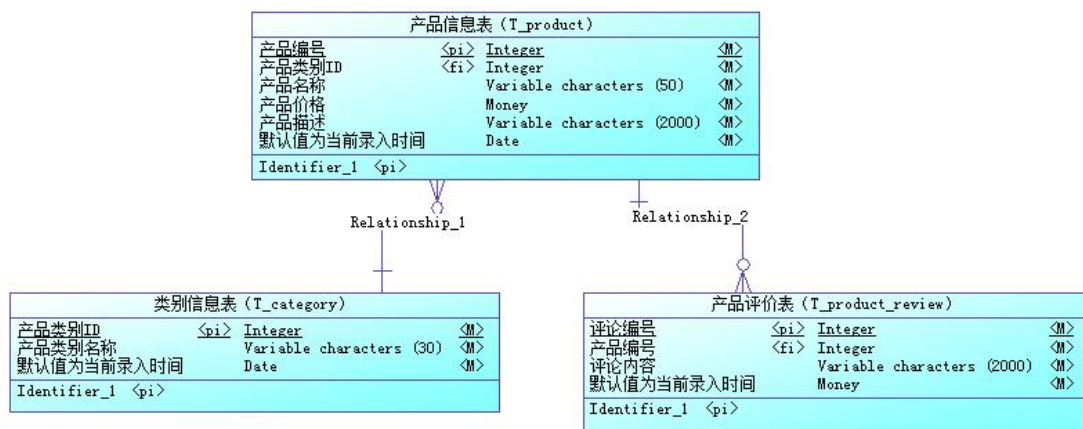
产品信息表 (T_product)

| | | | |
|---|---|---|---|
| 产品编号 | <pi> | Integer | <M> |
| 产品类别ID | <fi> | Integer | <M> |
| 产品名称 | | Variable characters (50) | <M> |
| 产品价格 | | Money | <M> |
| 产品描述 | | Variable characters (2000) | <M> |
| 默认值为当前录入时间 | | Date | <M> |

Identifier_1 <pi>

Relationship_1

Relationship_2

类别信息表 (T_category)

| | | | |
|---|---|---|---|
| 产品类别ID | <pi> | Integer | <M> |
| 产品类别名称 | | Variable characters (30) | <M> |
| 默认值为当前录入时间 | | Date | <M> |

Identifier_1 <pi>

产品评价表 (T_product_review)

| | | | |
|---|---|---|---|
| 评论编号 | <pi> | Integer | <M> |
| 产品编号 | <fi> | Integer | <M> |
| 评论内容 | | Variable characters (2000) | <M> |
| 默认值为当前录入时间 | | Money | <M> |

Identifier_1 <pi>